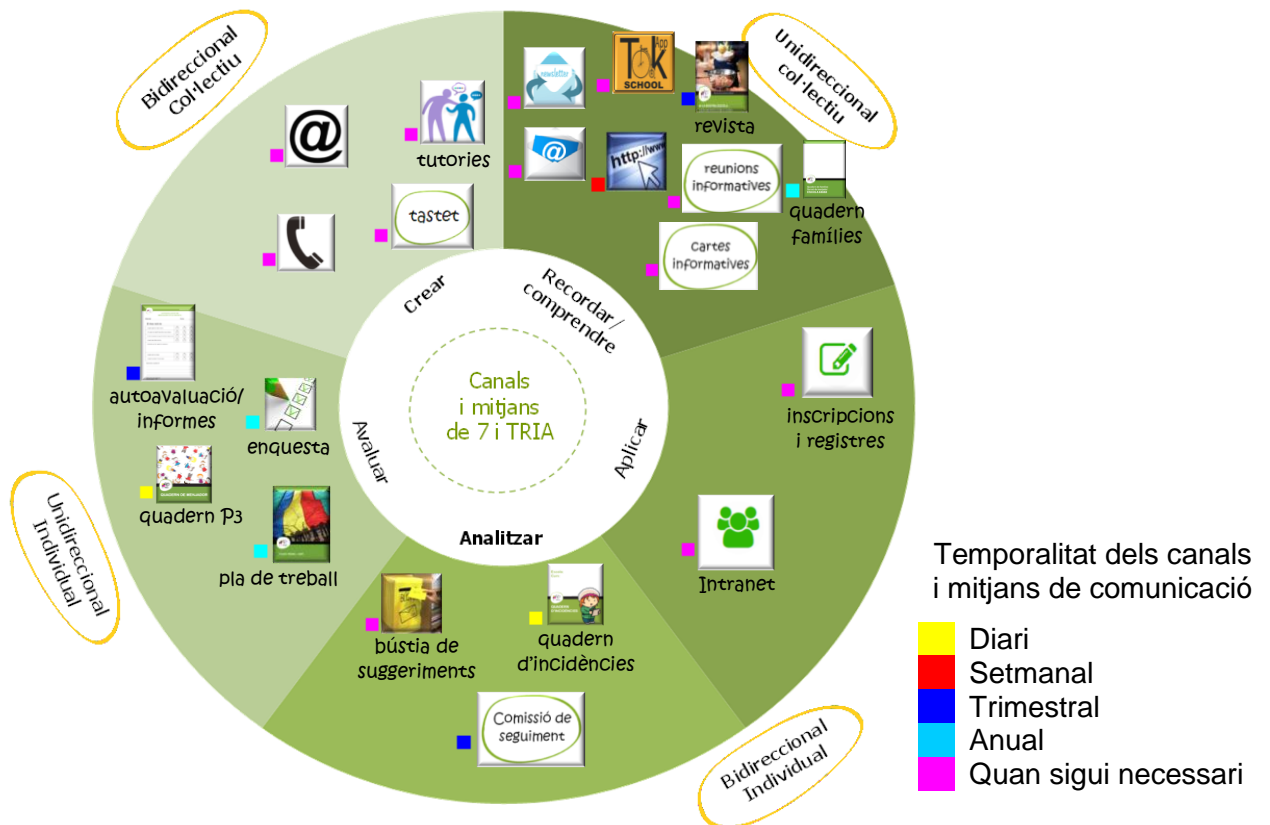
Bidireccional Col·lectiu

Unidireccional col·lectiu

Unidireccional Individual

Bidireccional Individual

tutories

tastet

newsletter

Talk SCHOOL

revista

http://www

reunions informatives

quadern famílies

Cartes informatives

inscripcions i registres

Intranet

quadern d'incidències

Comissió de seguiment

bústia de suggeriments

pla de treball

quadern P3

enquesta

autoavaluació/ informes

Crear

Recordar / comprendre

Aplicar

Analitzar

Avaluar

Canals i mitjans de 7 i TRIA

Temporalitat dels canals i mitjans de comunicació

Diari
Setmanal
Trimestral
Anual
Quan sigui necessari